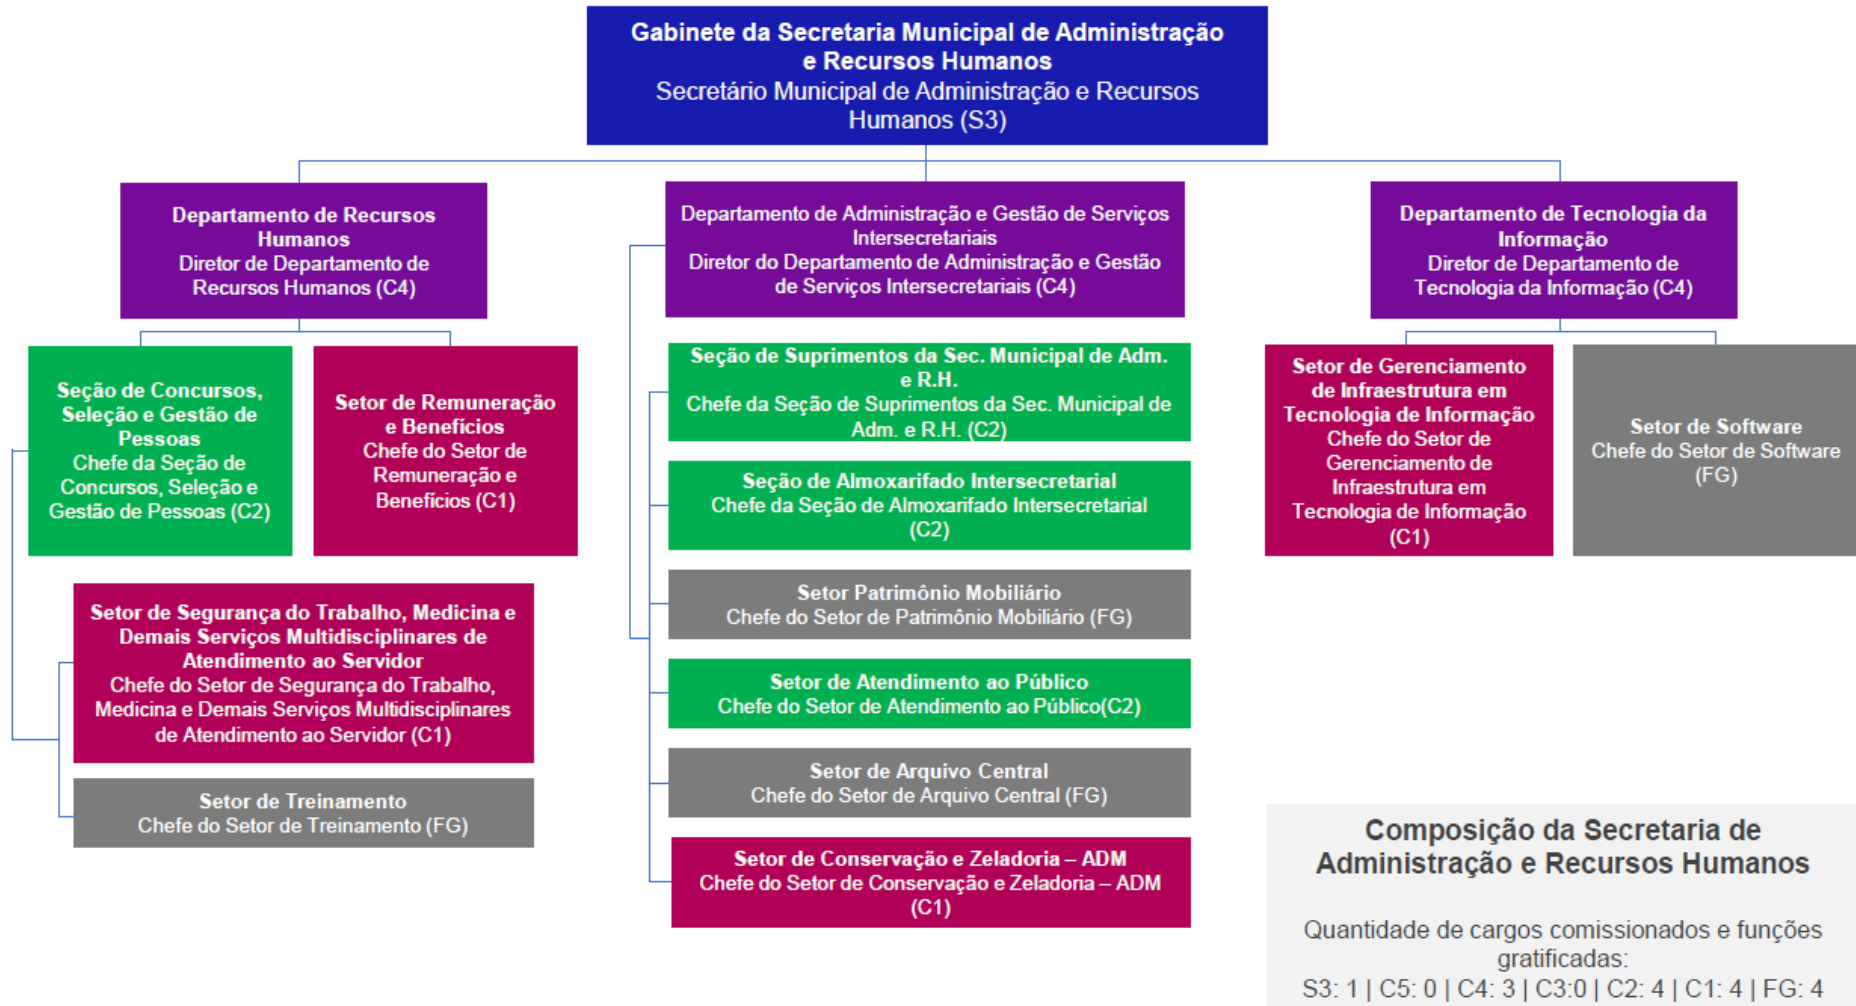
**Gabinete da Secretaria Municipal de Administração e Recursos Humanos**
Secretário Municipal de Administração e Recursos Humanos (S3)

**Departamento de Recursos Humanos**
Diretor de Departamento de Recursos Humanos (C4)

**Seção de Concursos, Seleção e Gestão de Pessoas**
Chefe da Seção de Concursos, Seleção e Gestão de Pessoas (C2)

**Setor de Remuneração e Benefícios**
Chefe do Setor de Remuneração e Benefícios (C1)

**Setor de Segurança do Trabalho, Medicina e Demais Serviços Multidisciplinares de Atendimento ao Servidor**
Chefe do Setor de Segurança do Trabalho, Medicina e Demais Serviços Multidisciplinares de Atendimento ao Servidor (C1)

**Setor de Treinamento**
Chefe do Setor de Treinamento (FG)

Departamento de Administração e Gestão de Serviços Intersecretariais
Diretor do Departamento de Administração e Gestão de Serviços Intersecretariais (C4)

**Seção de Suprimentos da Sec. Municipal de Adm. e R.H.**
Chefe da Seção de Suprimentos da Sec. Municipal de Adm. e R.H. (C2)

**Seção de Almoxarifado Intersecretarial**
Chefe da Seção de Almoxarifado Intersecretarial (C2)

**Setor Patrimônio Mobiliário**
Chefe do Setor de Patrimônio Mobiliário (FG)

**Setor de Atendimento ao Público**
Chefe do Setor de Atendimento ao Público(C2)

**Setor de Arquivo Central**
Chefe do Setor de Arquivo Central (FG)

**Setor de Conservação e Zeladoria – ADM**
Chefe do Setor de Conservação e Zeladoria – ADM (C1)

**Departamento de Tecnologia da Informação**
Diretor de Departamento de Tecnologia da Informação (C4)

**Setor de Gerenciamento de Infraestrutura em Tecnologia de Informação**
Chefe do Setor de Gerenciamento de Infraestrutura em Tecnologia de Informação (C1)

**Setor de Software**
Chefe do Setor de Software (FG)

**Composição da Secretaria de Administração e Recursos Humanos**

Quantidade de cargos comissionados e funções gratificadas:
S3: 1 | C5: 0 | C4: 3 | C3:0 | C2: 4 | C1: 4 | FG: 4